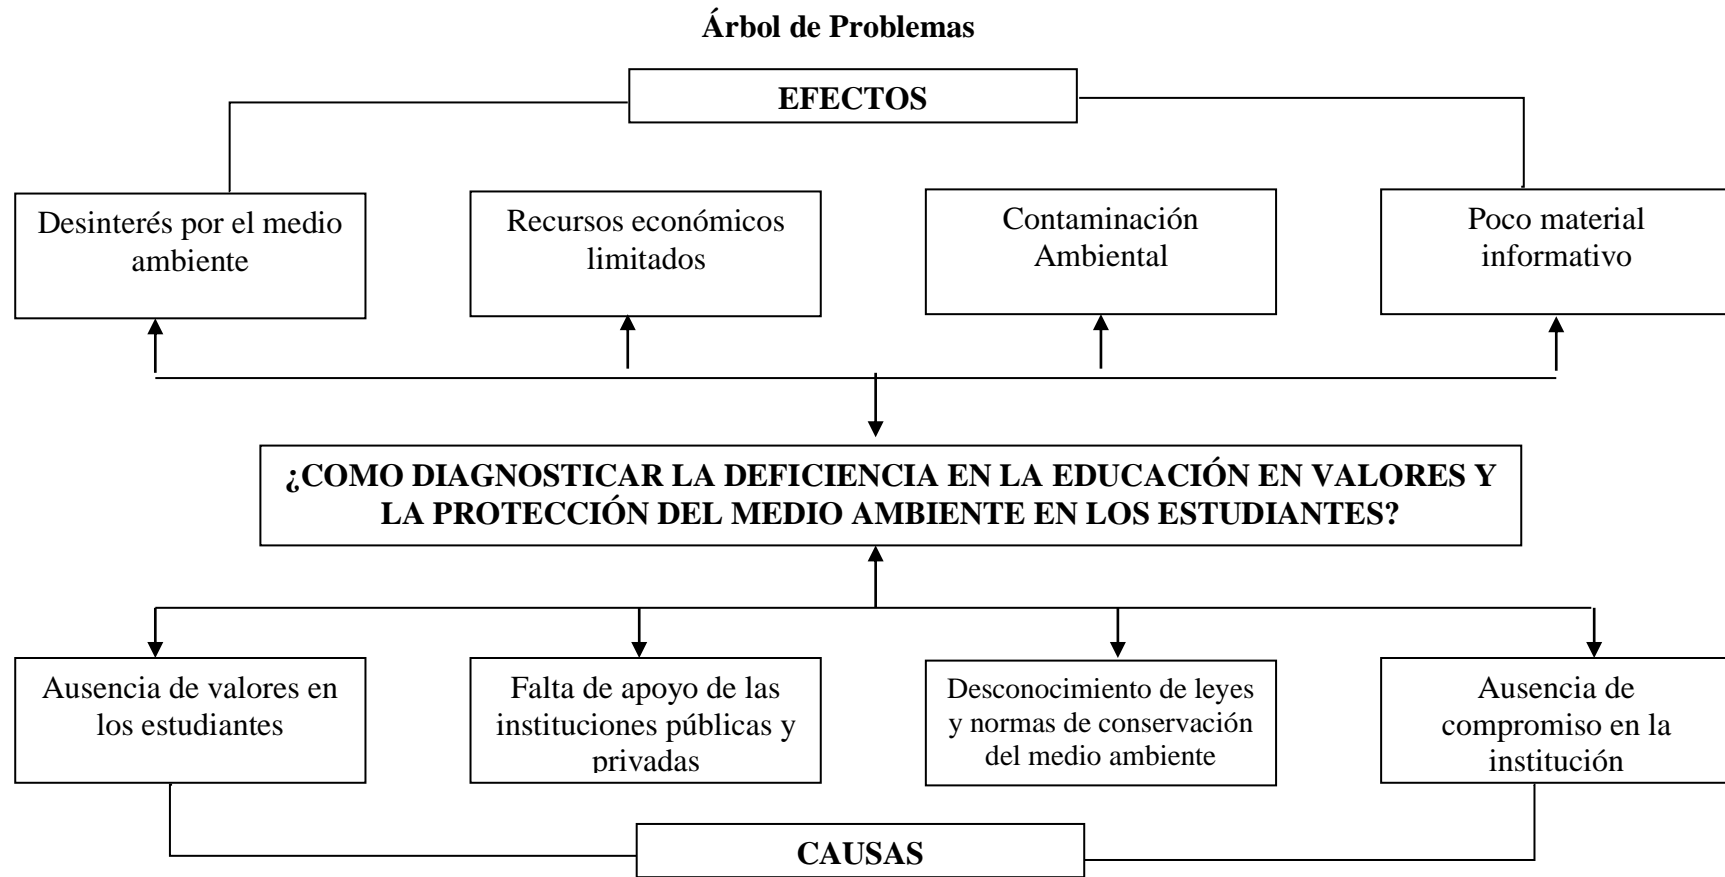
Árbol de Problemas

EFECTOS

Desinterés por el medio ambiente

Recursos económicos limitados

Contaminación Ambiental

Poco material informativo

¿COMO DIAGNOSTICAR LA DEFICIENCIA EN LA EDUCACIÓN EN VALORES Y LA PROTECCIÓN DEL MEDIO AMBIENTE EN LOS ESTUDIANTES?

Ausencia de valores en los estudiantes

Falta de apoyo de las instituciones públicas y privadas

Desconocimiento de leyes y normas de conservación del medio ambiente

Ausencia de compromiso en la institución

CAUSAS